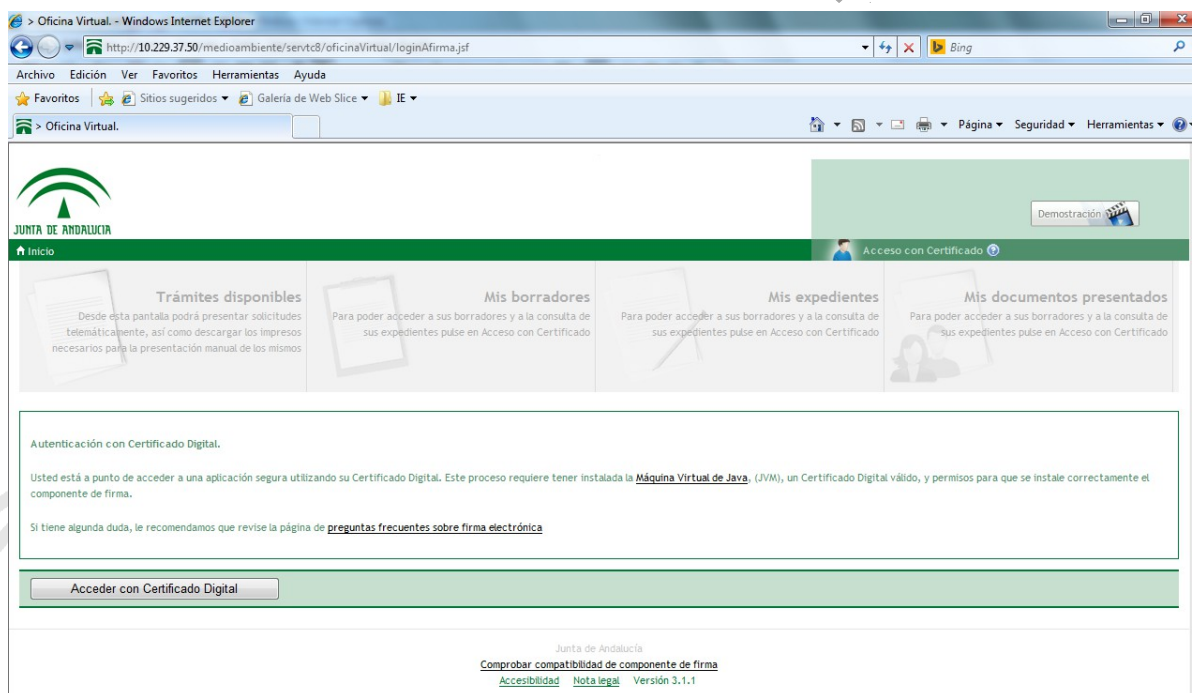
> Oficina Virtual. - Windows Internet Explorer

http://10.229.37.50/medioambiente/servtc8/oficinaVirtual/loginAfirma.jsf

Bing

Archivo Edición Ver Favoritos Herramientas Ayuda

Favoritos Sitios sugeridos ▾ Galería de Web Slice ▾ IE ▾

> Oficina Virtual.

Página ▾ Seguridad ▾ Herramientas ▾

JUNTA DE ANDALUCIA

Demostración

Inicio

Acceso con Certificado

Trámites disponibles
Desde esta pantalla podrá presentar solicitudes telemáticamente, así como descargar los impresos necesarios para la presentación manual de los mismos

Mis borradores
Para poder acceder a sus borradores y a la consulta de sus expedientes pulse en Acceso con Certificado

Mis expedientes
Para poder acceder a sus borradores y a la consulta de sus expedientes pulse en Acceso con Certificado

Mis documentos presentados
Para poder acceder a sus borradores y a la consulta de sus expedientes pulse en Acceso con Certificado

Autenticación con Certificado Digital.

Usted está a punto de acceder a una aplicación segura utilizando su Certificado Digital. Este proceso requiere tener instalada la Máquina Virtual de Java, (JVM), un Certificado Digital válido, y permisos para que se instale correctamente el componente de firma.

Si tiene algunda duda, le recomendamos que revise la página de preguntas frecuentes sobre firma electrónica

Acceder con Certificado Digital

Junta de Andalucía
Comprobar compatibilidad de componente de firma
Accesibilidad Nota legal Versión 3.1.1